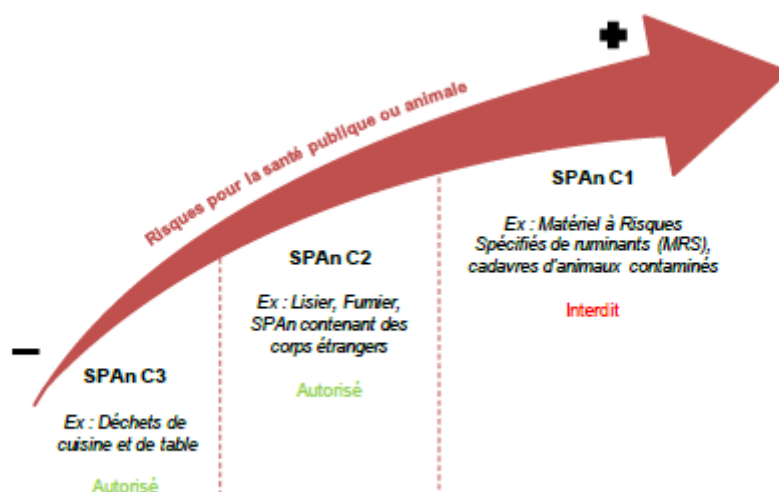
+

Risques pour la santé publique ou animale

−

SPAn C3

Ex : Déchets de cuisine et de table

Autorisé

SPAn C2

Ex : Lisier, Fumier, SPAn contenant des corps étrangers

Autorisé

SPAn C1

Ex : Matériel à Risques Spécifiés de ruminants (MRS), cadavres d'animaux contaminés

Interdit